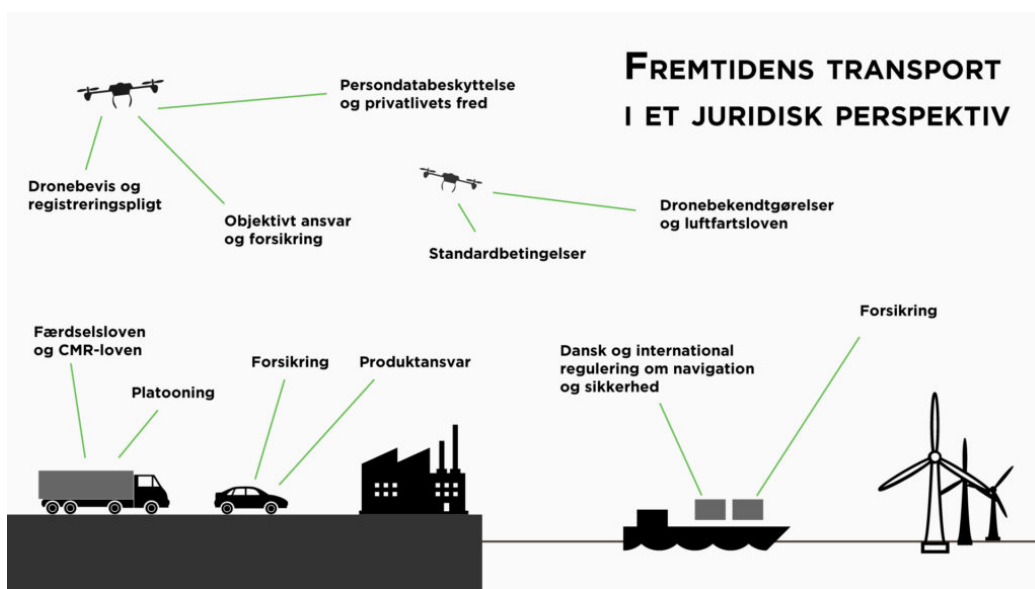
FREMTIDENS TRANSPORT
I ET JURIDISK PERSPEKTIV

Persondatabeskyttelse og privatlivets fred

Dronebevis og registreringspligt

Objektivt ansvar og forsikring

Dronebekendtgørelser og luftfartsloven

Standardbetingelser

Færdselsloven og CMR-loven

Platooning

Forsikring

Produktansvar

Dansk og international regulering om navigation og sikkerhed

Forsikring